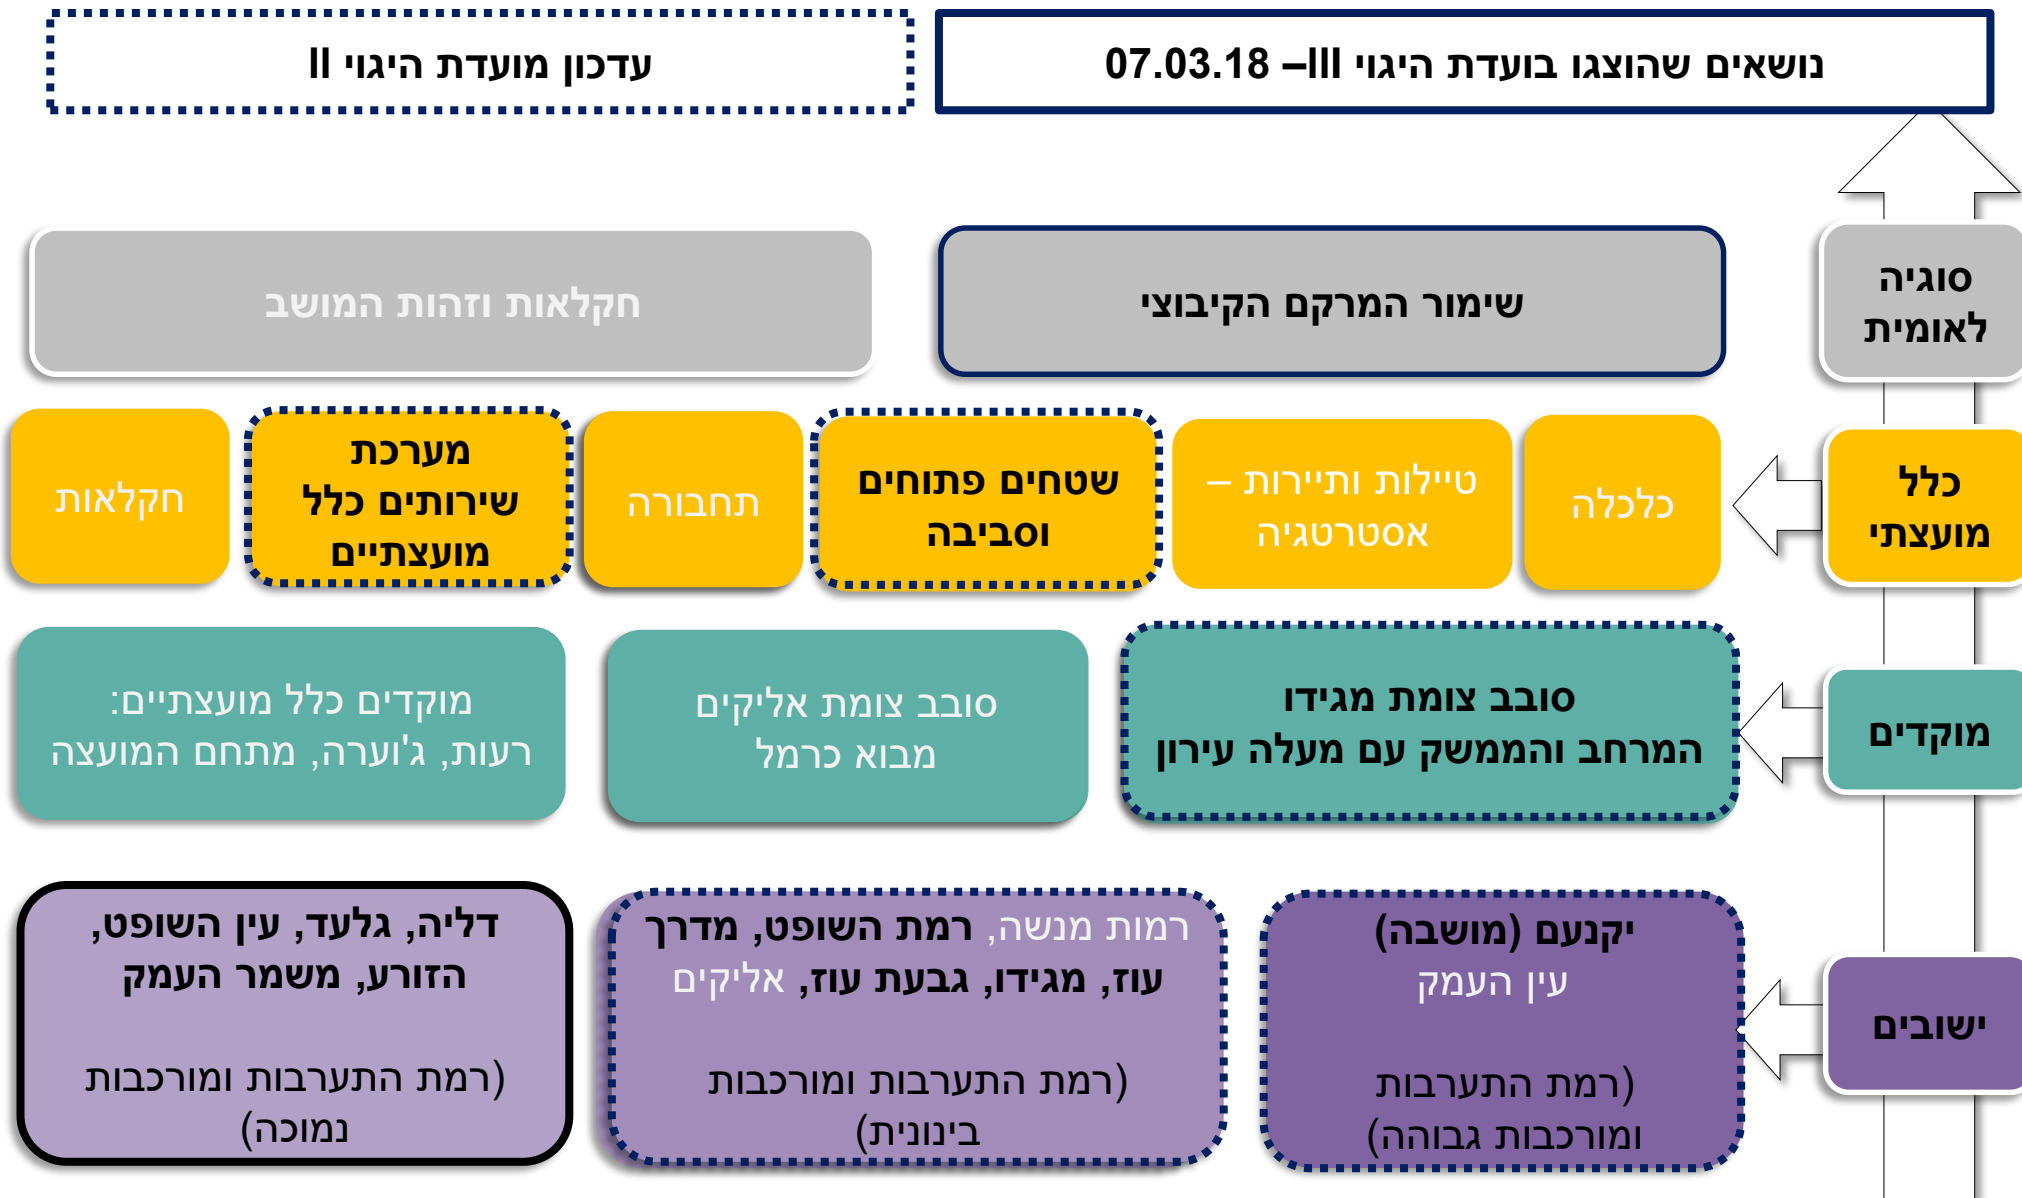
נושאים שהוצגו בועדת היגוי III– 07.03.18

עדכון מועדת היגוי II

סוגיה לאומית

שימור המרקם הקיבוצי

חקלאות וזהות המושב

כלל מועצתי

כלכלה

טיילות ותיירות – אסטרטגיה

שטחים פתוחים וסביבה

תחבורה

מערכת שירותים כלל מועצתיים

חקלאות

מוקדים

סובב צומת מגידו
המרחב והממשק עם מעלה עירון

סובב צומת אליקים
מבוא כרמל

מוקדים כלל מועצתיים:
רעות, ג'וערה, מתחם המועצה

ישובים

יקנעם (מושבה)
עין העמק

(רמת התערבות ומורכבות גבוהה)

רמות מנשה, רמת השופט, מדרך עוז, מגידו, גבעת עוז, אליקים

(רמת התערבות ומורכבות בינונית)

דליה, גלעד, עין השופט, הזורע, משמר העמק

(רמת התערבות ומורכבות נמוכה)